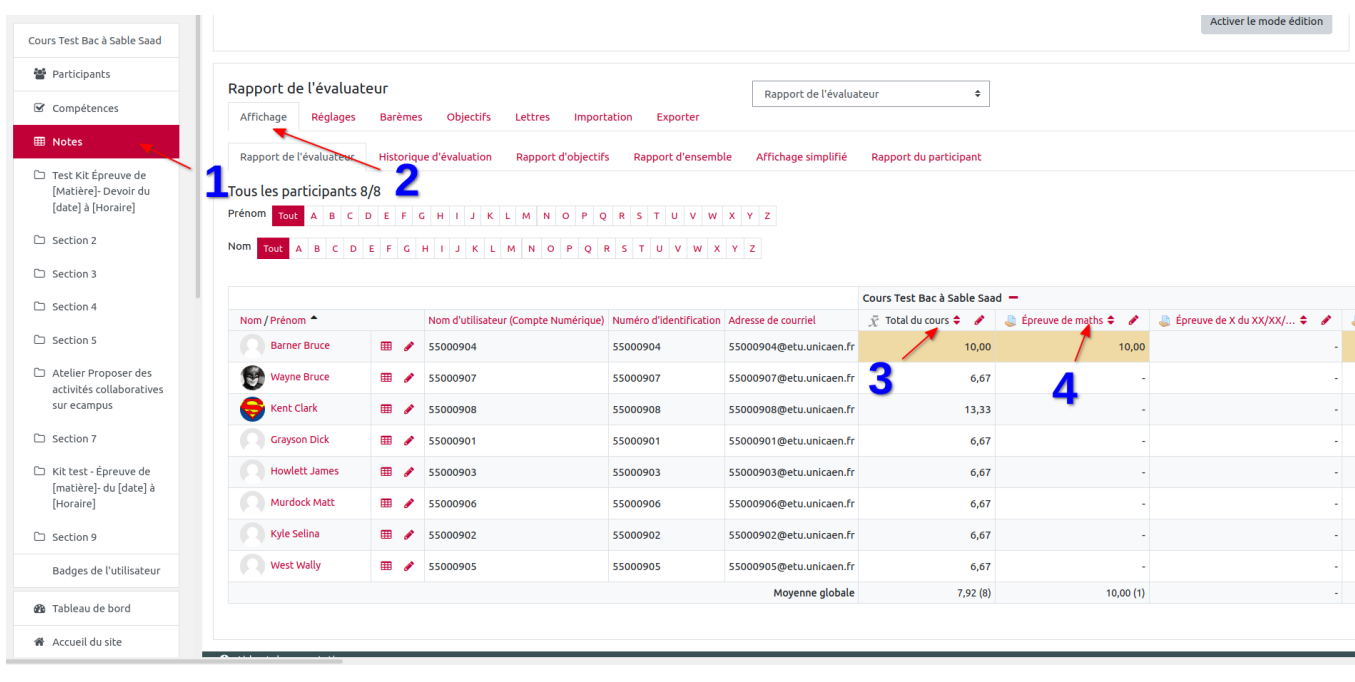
Cours Test Bac à Sable Saad

Participants

Compétences

Notes

Test Kit Épreuve de [Matière]- Devoir du [date] à [Horaire]

Section 2

Section 3

Section 4

Section 5

Atelier Proposer des activités collaboratives sur ecampus

Section 7

Kit test - Épreuve de [matière]- du [date] à [Horaire]

Section 9

Badges de l'utilisateur

Tableau de bord

Accueil du site

Activer le mode édition

Rapport de l'évaluateur

Rapport de l'évaluateur

Affichage Réglages Barèmes Objectifs Lettres Importation Exporter

Rapport de l'évaluateur Historique d'évaluation Rapport d'objectifs Rapport d'ensemble Affichage simplifié Rapport du participant

1 2

Tous les participants 8/8

Prénom Tout A B C D E F G H I J K L M N O P Q R S T U V W X Y Z

Nom Tout A B C D E F G H I J K L M N O P Q R S T U V W X Y Z

| | | | | | Cours Test Bac à Sable Saad | | |
|---|---|---|---|---|---|---|---|
| Nom / Prénom | | Nom d'utilisateur (Compte Numérique) | Numéro d'identification | Adresse de courriel | Total du cours | Épreuve de maths | Épreuve de X du XX/XX/... |
| Barner Bruce | | 55000904 | 55000904 | 55000904@etu.unicaen.fr | 10,00 | 10,00 | - |
| Wayne Bruce | | 55000907 | 55000907 | 55000907@etu.unicaen.fr | 6,67 | - | - |
| Kent Clark | | 55000908 | 55000908 | 55000908@etu.unicaen.fr | 13,33 | - | - |
| Grayson Dick | | 55000901 | 55000901 | 55000901@etu.unicaen.fr | 6,67 | - | - |
| Howlett James | | 55000903 | 55000903 | 55000903@etu.unicaen.fr | 6,67 | - | - |
| Murdock Matt | | 55000906 | 55000906 | 55000906@etu.unicaen.fr | 6,67 | - | - |
| Kyle Selina | | 55000902 | 55000902 | 55000902@etu.unicaen.fr | 6,67 | - | - |
| West Wally | | 55000905 | 55000905 | 55000905@etu.unicaen.fr | 6,67 | - | - |
| | | | | Moyenne globale | 7,92 (8) | 10,00 (1) | - |

3 4